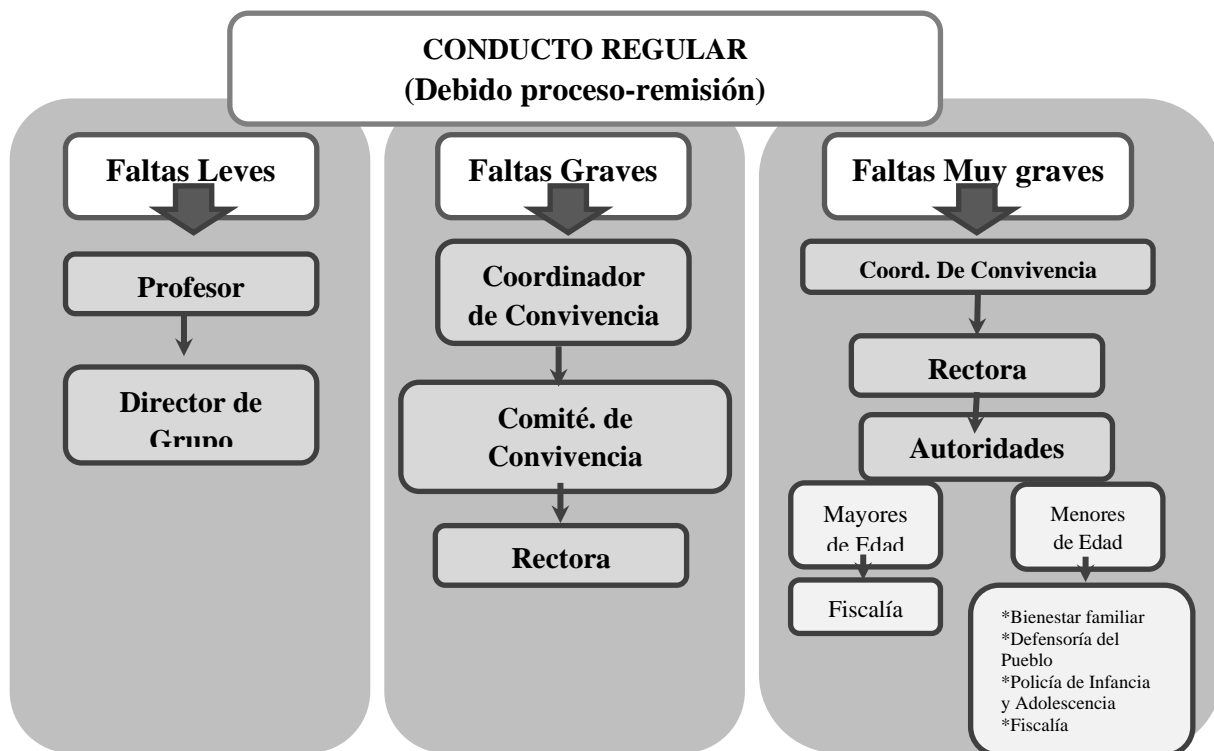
CONDUCTO REGULAR
(Debido proceso-remisión)

Faltas Leves

Profesor

Director de Grupo

Faltas Graves

Coordinador de Convivencia

Comité. de Convivencia

Rectora

Faltas Muy graves

Coord. De Convivencia

Rectora

Autoridades

Mayores de Edad

Fiscalía

Menores de Edad

*Bienestar familiar
*Defensoría del Pueblo
*Policía de Infancia y Adolescencia
*Fiscalía